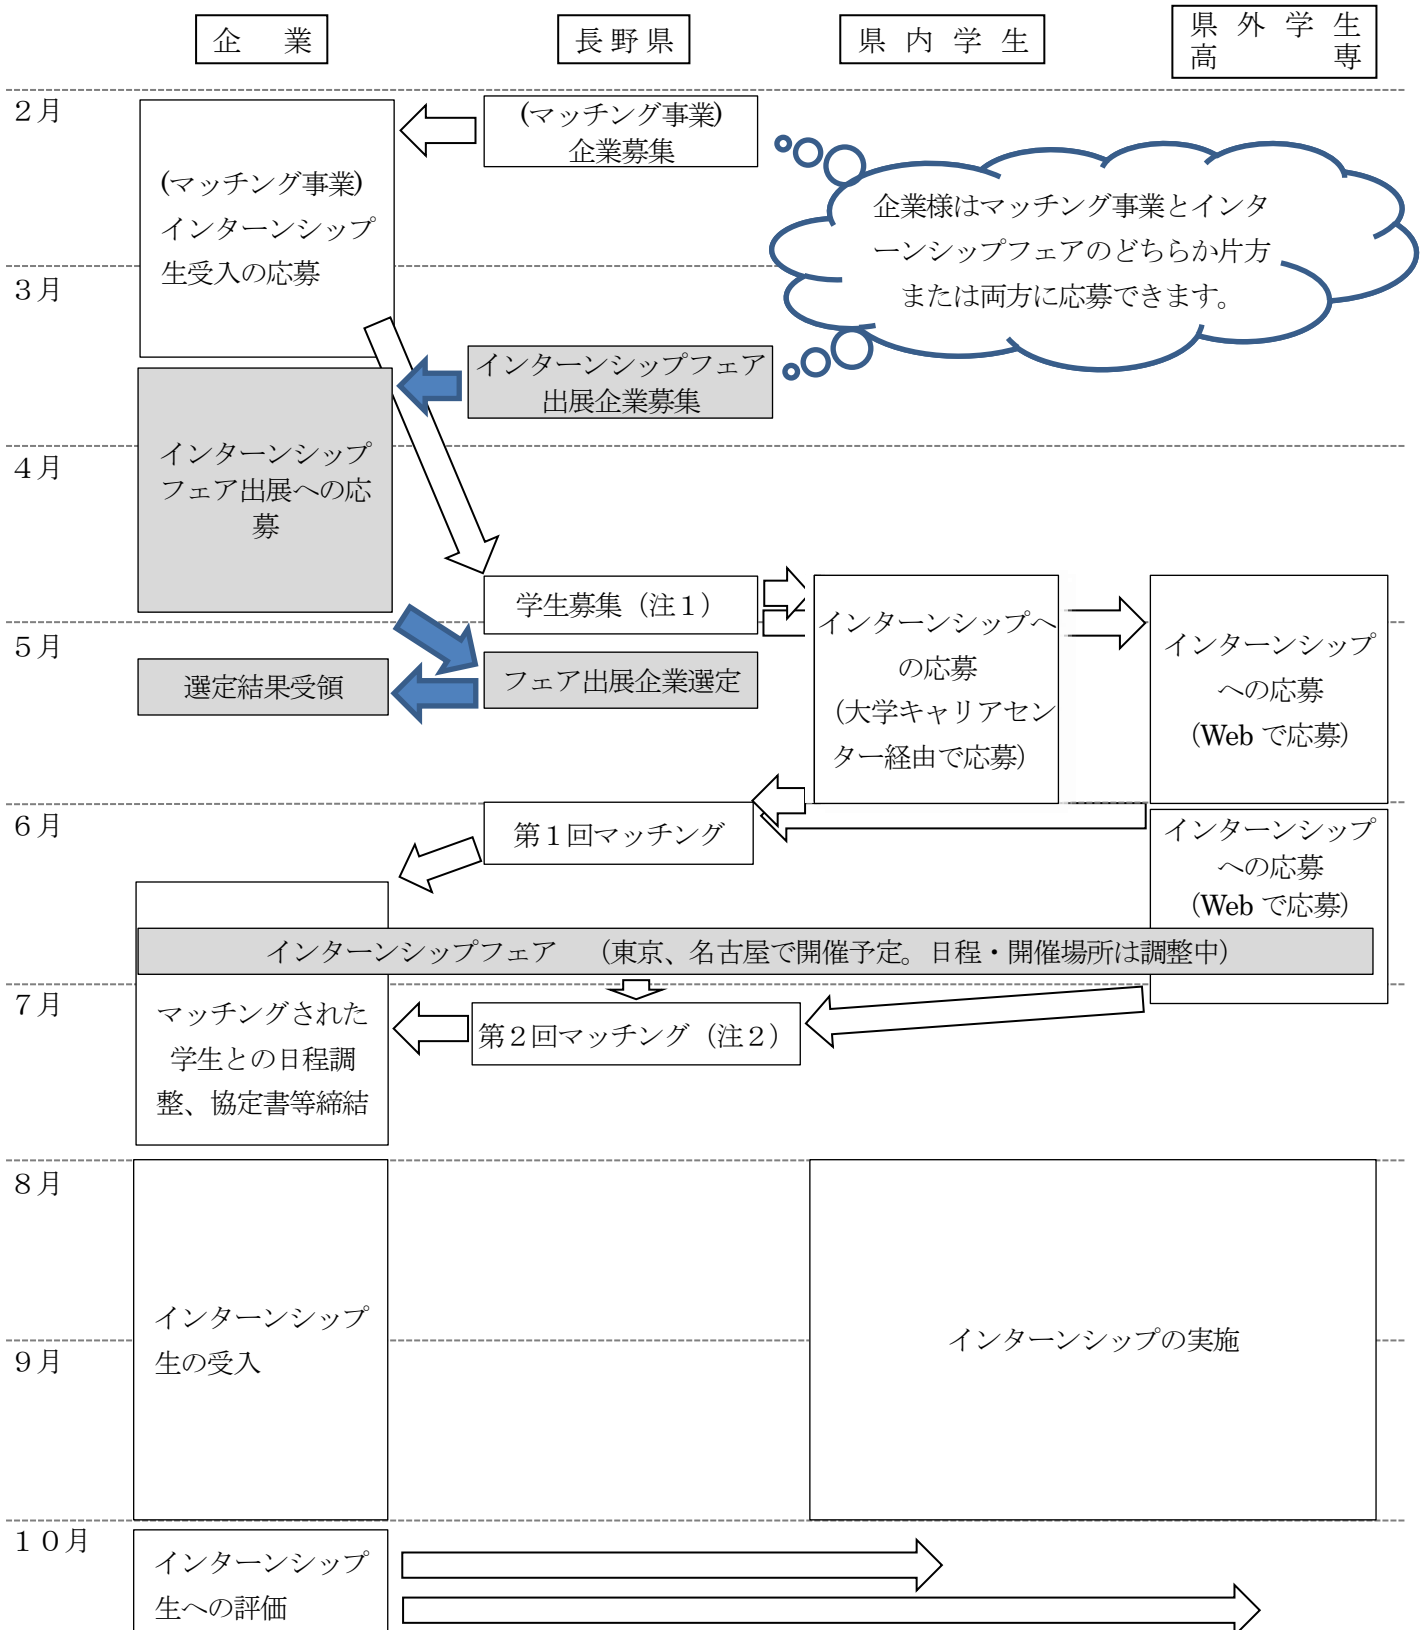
企　業

長野県

県内学生

県外学生
高　　専

２月

(マッチング事業)
企業募集

(マッチング事業)
インターンシップ生受入の応募

企業様はマッチング事業とインターンシップフェアのどちらか片方または両方に応募できます。

３月

インターンシップフェア
出展企業募集

インターンシップフェア出展への応募

４月

学生募集（注１）

５月

フェア出展企業選定

選定結果受領

インターンシップへの応募
（大学キャリアセンター経由で応募）

インターンシップへの応募
（Web で応募）

６月

第１回マッチング

インターンシップへの応募
（Web で応募）

インターンシップフェア　（東京、名古屋で開催予定。日程・開催場所は調整中）

７月

マッチングされた学生との日程調整、協定書等締結

第２回マッチング（注２）

８月

インターンシップ生の受入

９月

インターンシップの実施

１０月

インターンシップ生への評価